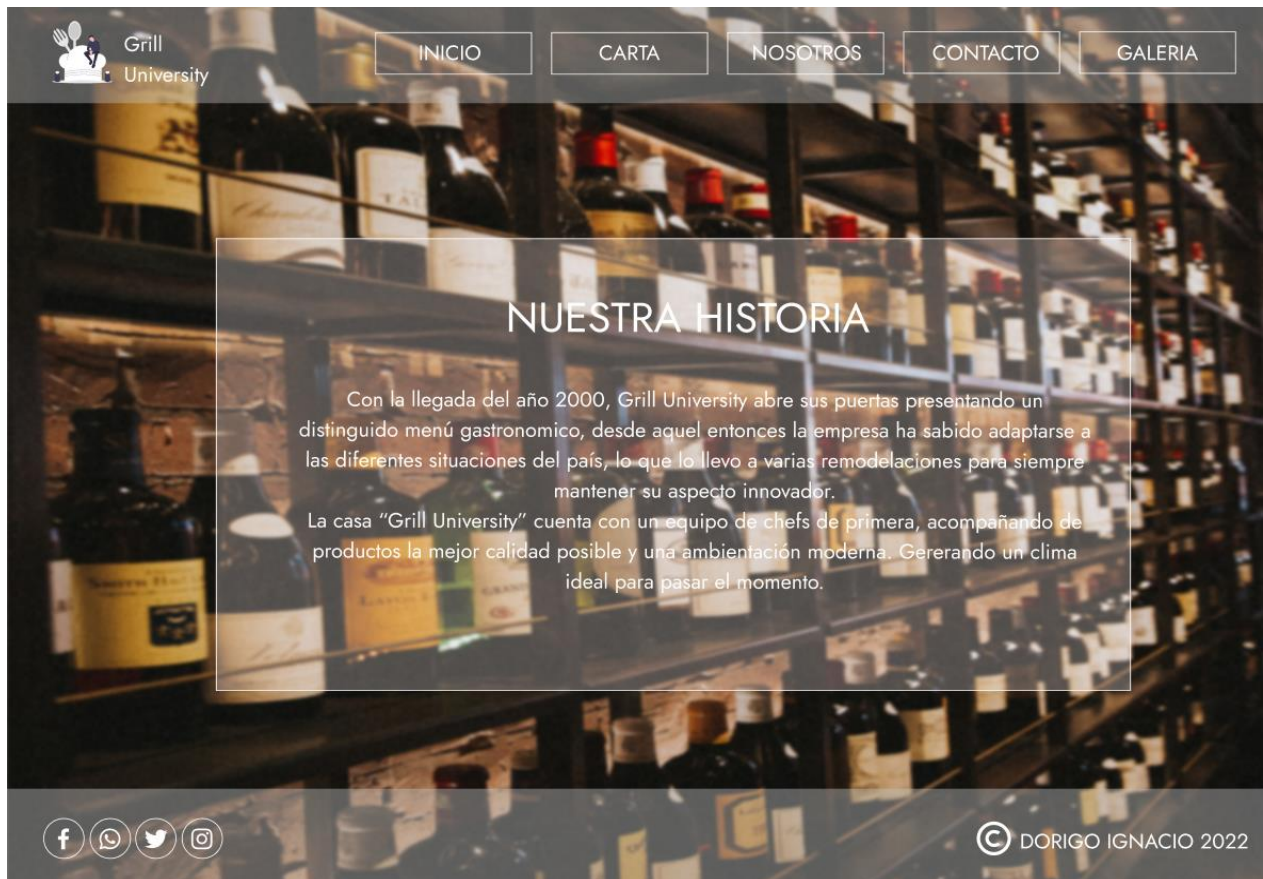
Grill University

INICIO CARTA NOSOTROS CONTACTO GALERIA

NUESTRA HISTORIA

Con la llegada del año 2000, Grill University abre sus puertas presentando un distinguido menú gastronomico, desde aquel entonces la empresa ha sabido adaptarse a las diferentes situaciones del país, lo que lo llevo a varias remodelaciones para siempre mantener su aspecto innovador.
La casa "Grill University" cuenta con un equipo de chefs de primera, acompañando de productos la mejor calidad posible y una ambientación moderna. Gererando un clima ideal para pasar el momento.

© DORIGO IGNACIO 2022